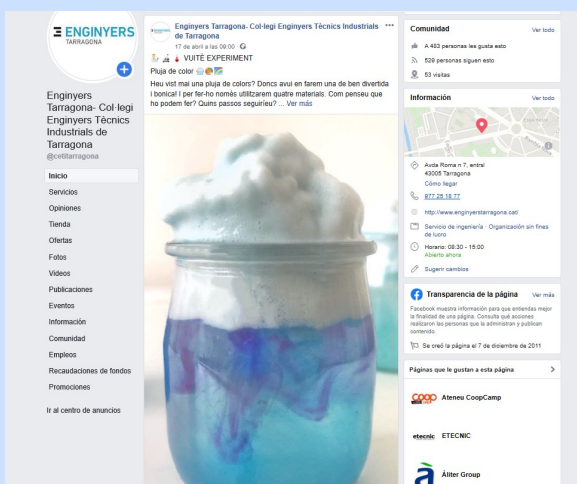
ENGINYERS
TARRAGONA

Enginyers Tarragona- Col·legi Enginyers Tècnics Industrials de Tarragona
@cetitarragona

Inicio
Servicios
Opiniones
Tienda
Ofertas
Fotos
Videos
Publicaciones
Eventos
Información
Comunidad
Empleos
Recaudaciones de fondos
Promociones

Ir al centro de anuncios

Enginyers Tarragona- Col·legi Enginyers Tècnics Industrials de Tarragona
17 de abril a las 09:00 · 
VUITÈ EXPERIMENT
Pluja de color
Heu vist mai una pluja de colors? Doncs avui en farem una de ben divertida i bonica! I per fer-ho només utilitzarem quatre materials. Com penseu que ho podem fer? Quins passos seguiríeu? ... Ver más

Comunidad
Ver todo
A 483 personas les gusta esto
529 personas siguen esto
53 visitas

Información
Ver todo
Avda Roma n 7, entrl
43005 Tarragona
Cómo llegar
977 25 18 77
http://www.enginyerstarragona.cat/
Servicio de ingeniería · Organización sin fines de lucro
Horario: 08:30 - 15:00
Abierto ahora
Sugerir cambios

Transparencia de la página
Ver más
Facebook muestra información para que entiendas mejor la finalidad de una página. Consulta qué acciones realizan las personas que la administran y publican contenido.
Se creó la página el 7 de diciembre de 2011

Páginas que le gustan a esta página
Ateneu CoopCamp
ETECNIC
Àliter Group